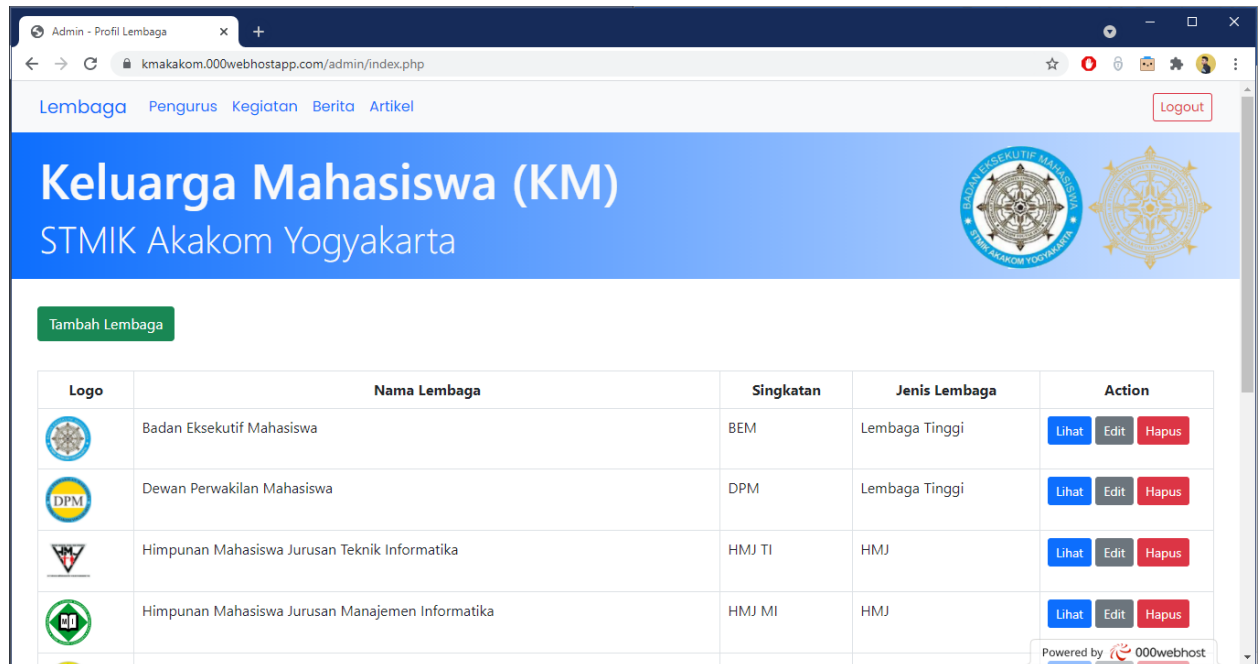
Admin - Profil Lembaga

kmakakom.000webhostapp.com/admin/index.php

Lembaga Pengurus Kegiatan Berita Artikel

Logout

Keluarga Mahasiswa (KM)

STMIK Akakom Yogyakarta

BADAN EKSEKUTIF MAHASISWA STMIK AKAKOM YOGYAKARTA

Tambah Lembaga

| Logo | Nama Lembaga | Singkatan | Jenis Lembaga | Action |
|---|---|---|---|---|
| | Badan Eksekutif Mahasiswa | BEM | Lembaga Tinggi | Lihat Edit Hapus |
| DPM | Dewan Perwakilan Mahasiswa | DPM | Lembaga Tinggi | Lihat Edit Hapus |
| HMJ | Himpunan Mahasiswa Jurusan Teknik Informatika | HMJ TI | HMJ | Lihat Edit Hapus |
| MI | Himpunan Mahasiswa Jurusan Manajemen Informatika | HMJ MI | HMJ | Lihat Edit Hapus |

Powered by 000webhost